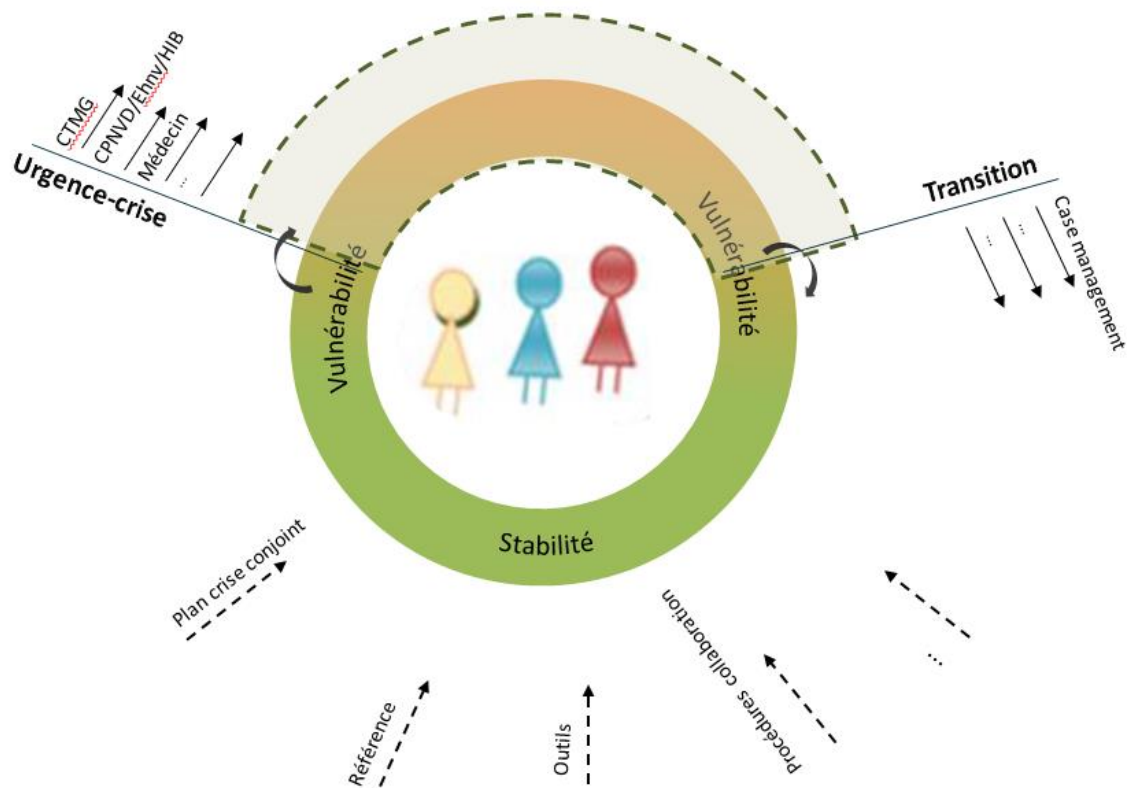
CTMG
CPNVD/Ehnv/HIB
Médecin
...
Urgence-crise
Transition
...
...
Case management
Vulnérabilité
Vulnérabilité
Vulnérabilité
Vulnérabilité
Stabilité
Plan crise conjoint
Référence
Outils
Procédures collaboration
...